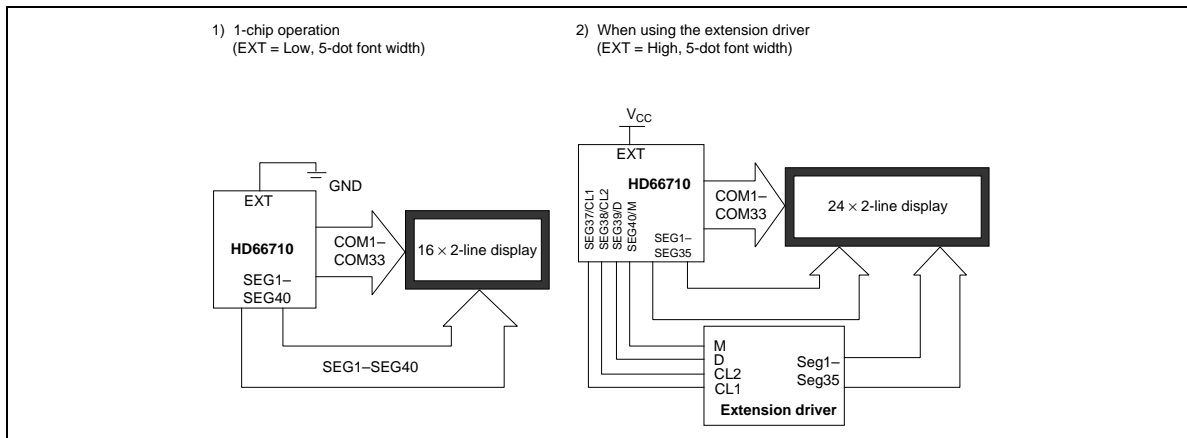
1) 1-chip operation
(EXT = Low, 5-dot font width)

GND

EXT

HD66710

SEG1–
SEG40

COM1–
COM33

16 × 2-line display

SEG1–SEG40

2) When using the extension driver
(EXT = High, 5-dot font width)

$V_{CC}$

EXT

HD66710

SEG37/CL1
SEG38/CL2
SEG39/D
SEG40/M

SEG1–
SEG35

COM1–
COM33

24 × 2-line display

M
D
CL2
CL1

Seg1–
Seg35

Extension driver